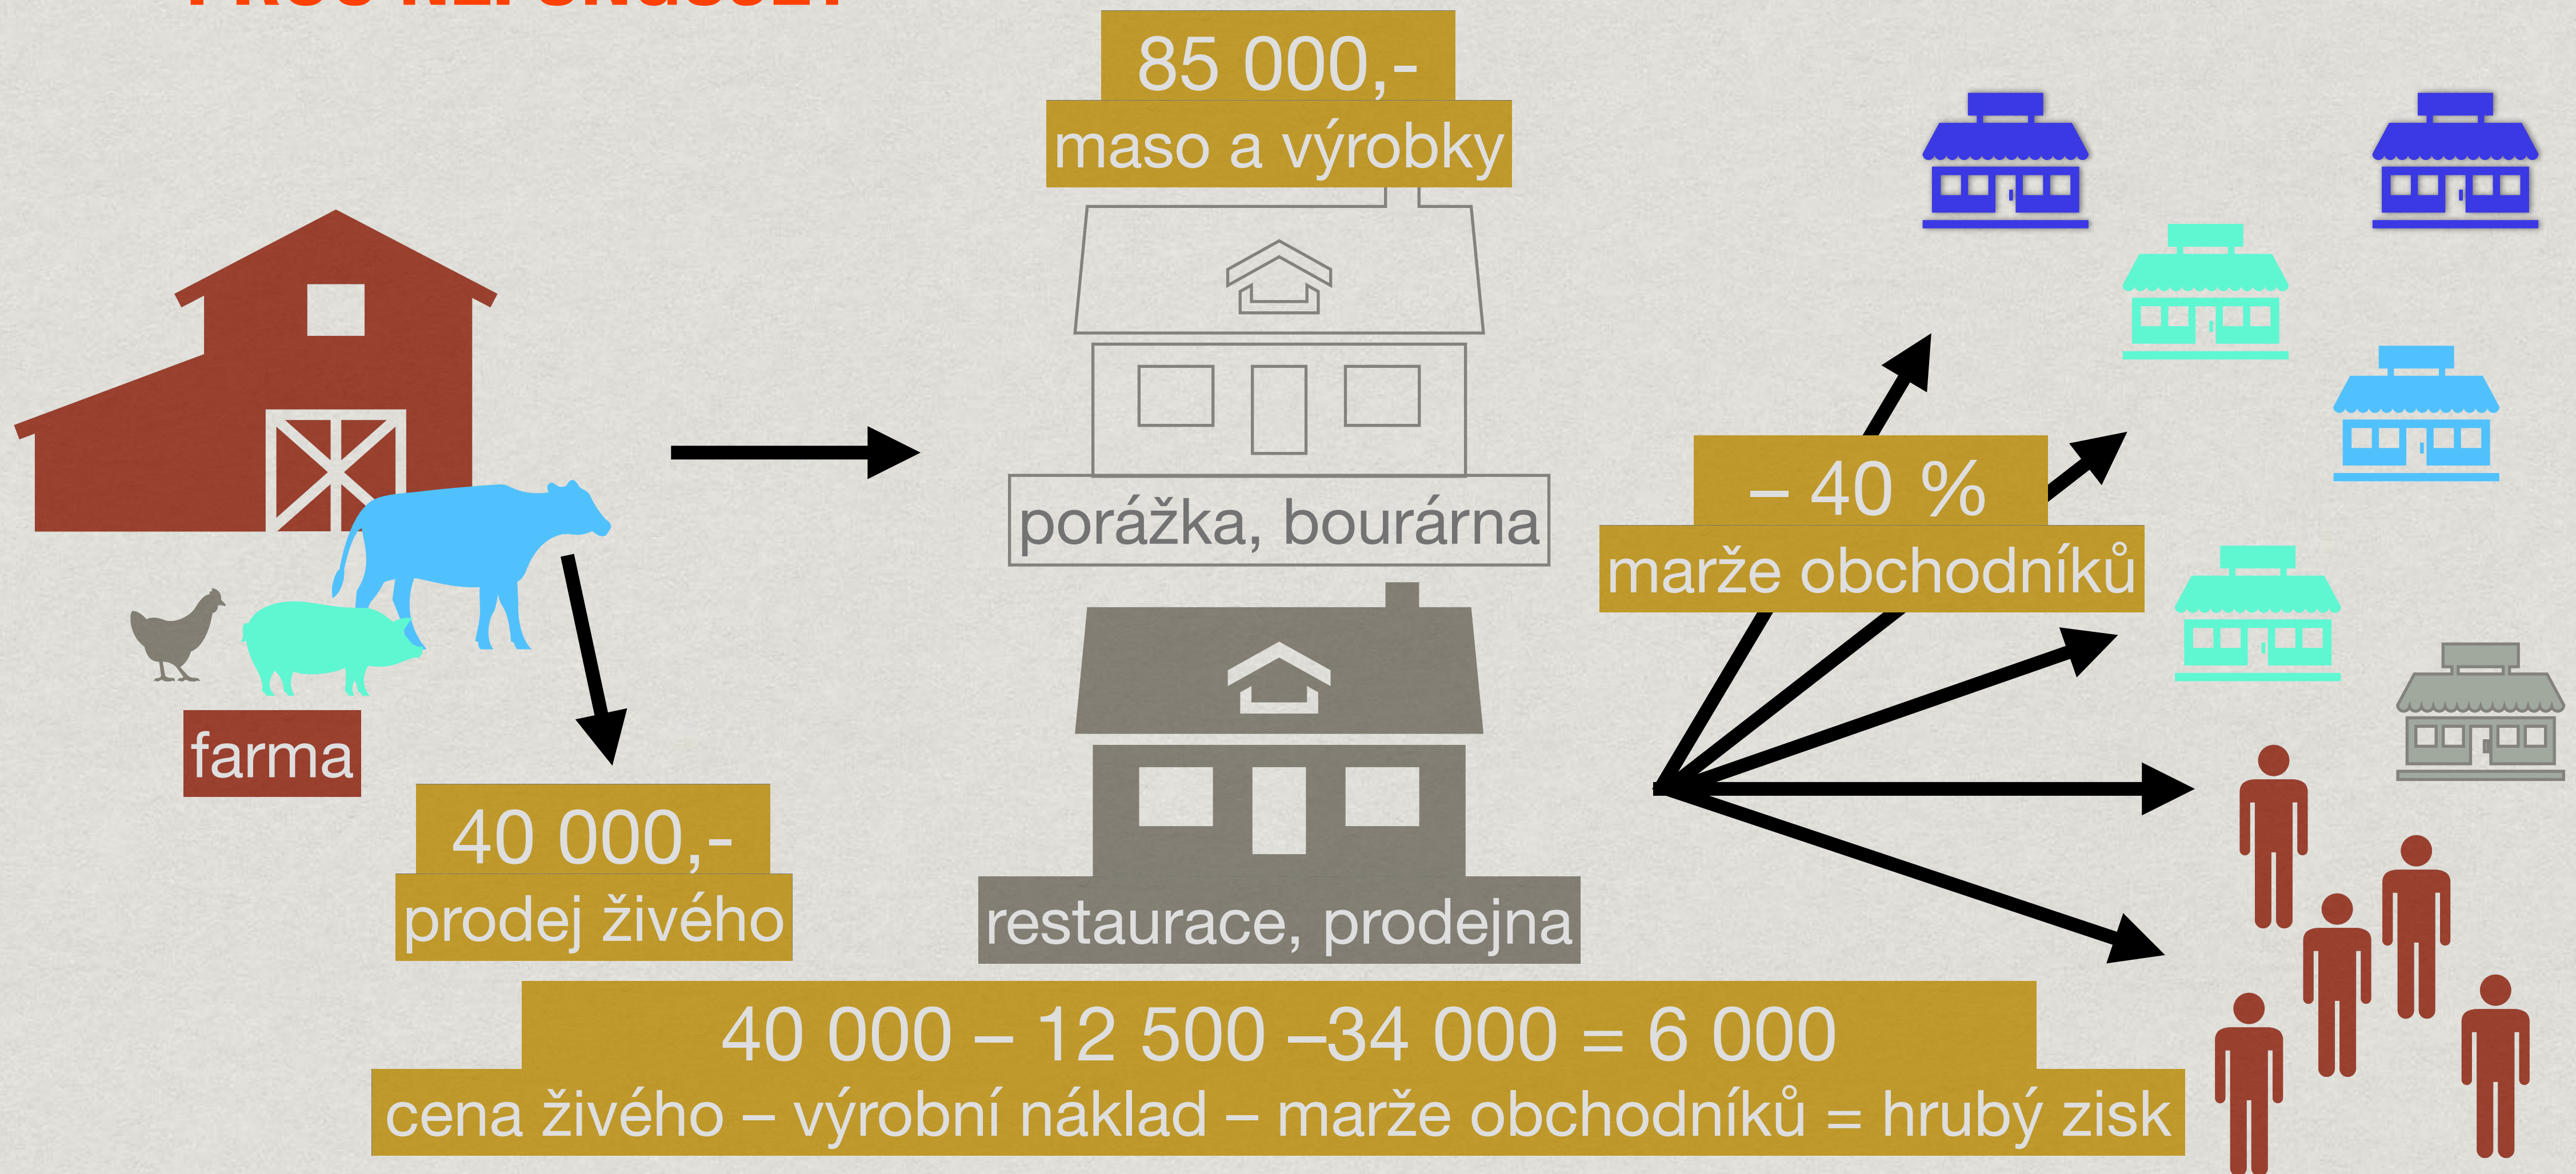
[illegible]

85 000,-
maso a výrobky

farma

porážka, bourárna

– 40 %
marže obchodníků

40 000,-
prodej živého

restaurace, prodejna

40 000 – 12 500 –34 000 = 6 000
cena živého – výrobní náklad – marže obchodníků = hrubý zisk